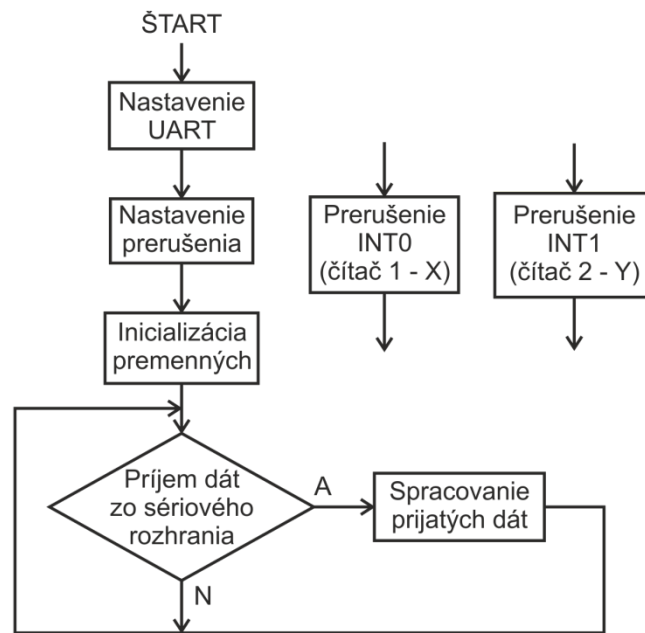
ŠTART

Nastavenie UART

Nastavenie prerušenia

Inicializácia premenných

Príjem dát zo sériového rozhrania

A

Spracovanie prijatých dát

N

Prerušenie INT0 (čítač 1 - X)

Prerušenie INT1 (čítač 2 - Y)